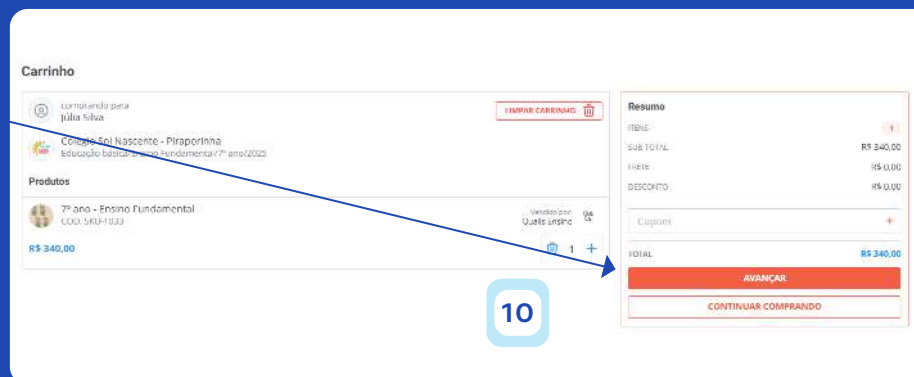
Carrinho

Comprando para
Júlia Silva

LIMPAR CARRINHO

Colégio Sol Nascente - Piraporinha
Educação básica/Ensino Fundamental/7º ano/2025

Produtos

7º ano - Ensino Fundamental
COD. SKU-1833

Vendido por
Quality Ensino

R$ 340,00

1

Resumo

ITENS 1
SUB TOTAL R$ 340,00
FRETE R$ 0,00
DESCONTO R$ 0,00

Cupom

TOTAL R$ 340,00

AVANÇAR

CONTINUAR COMPRANDO

10